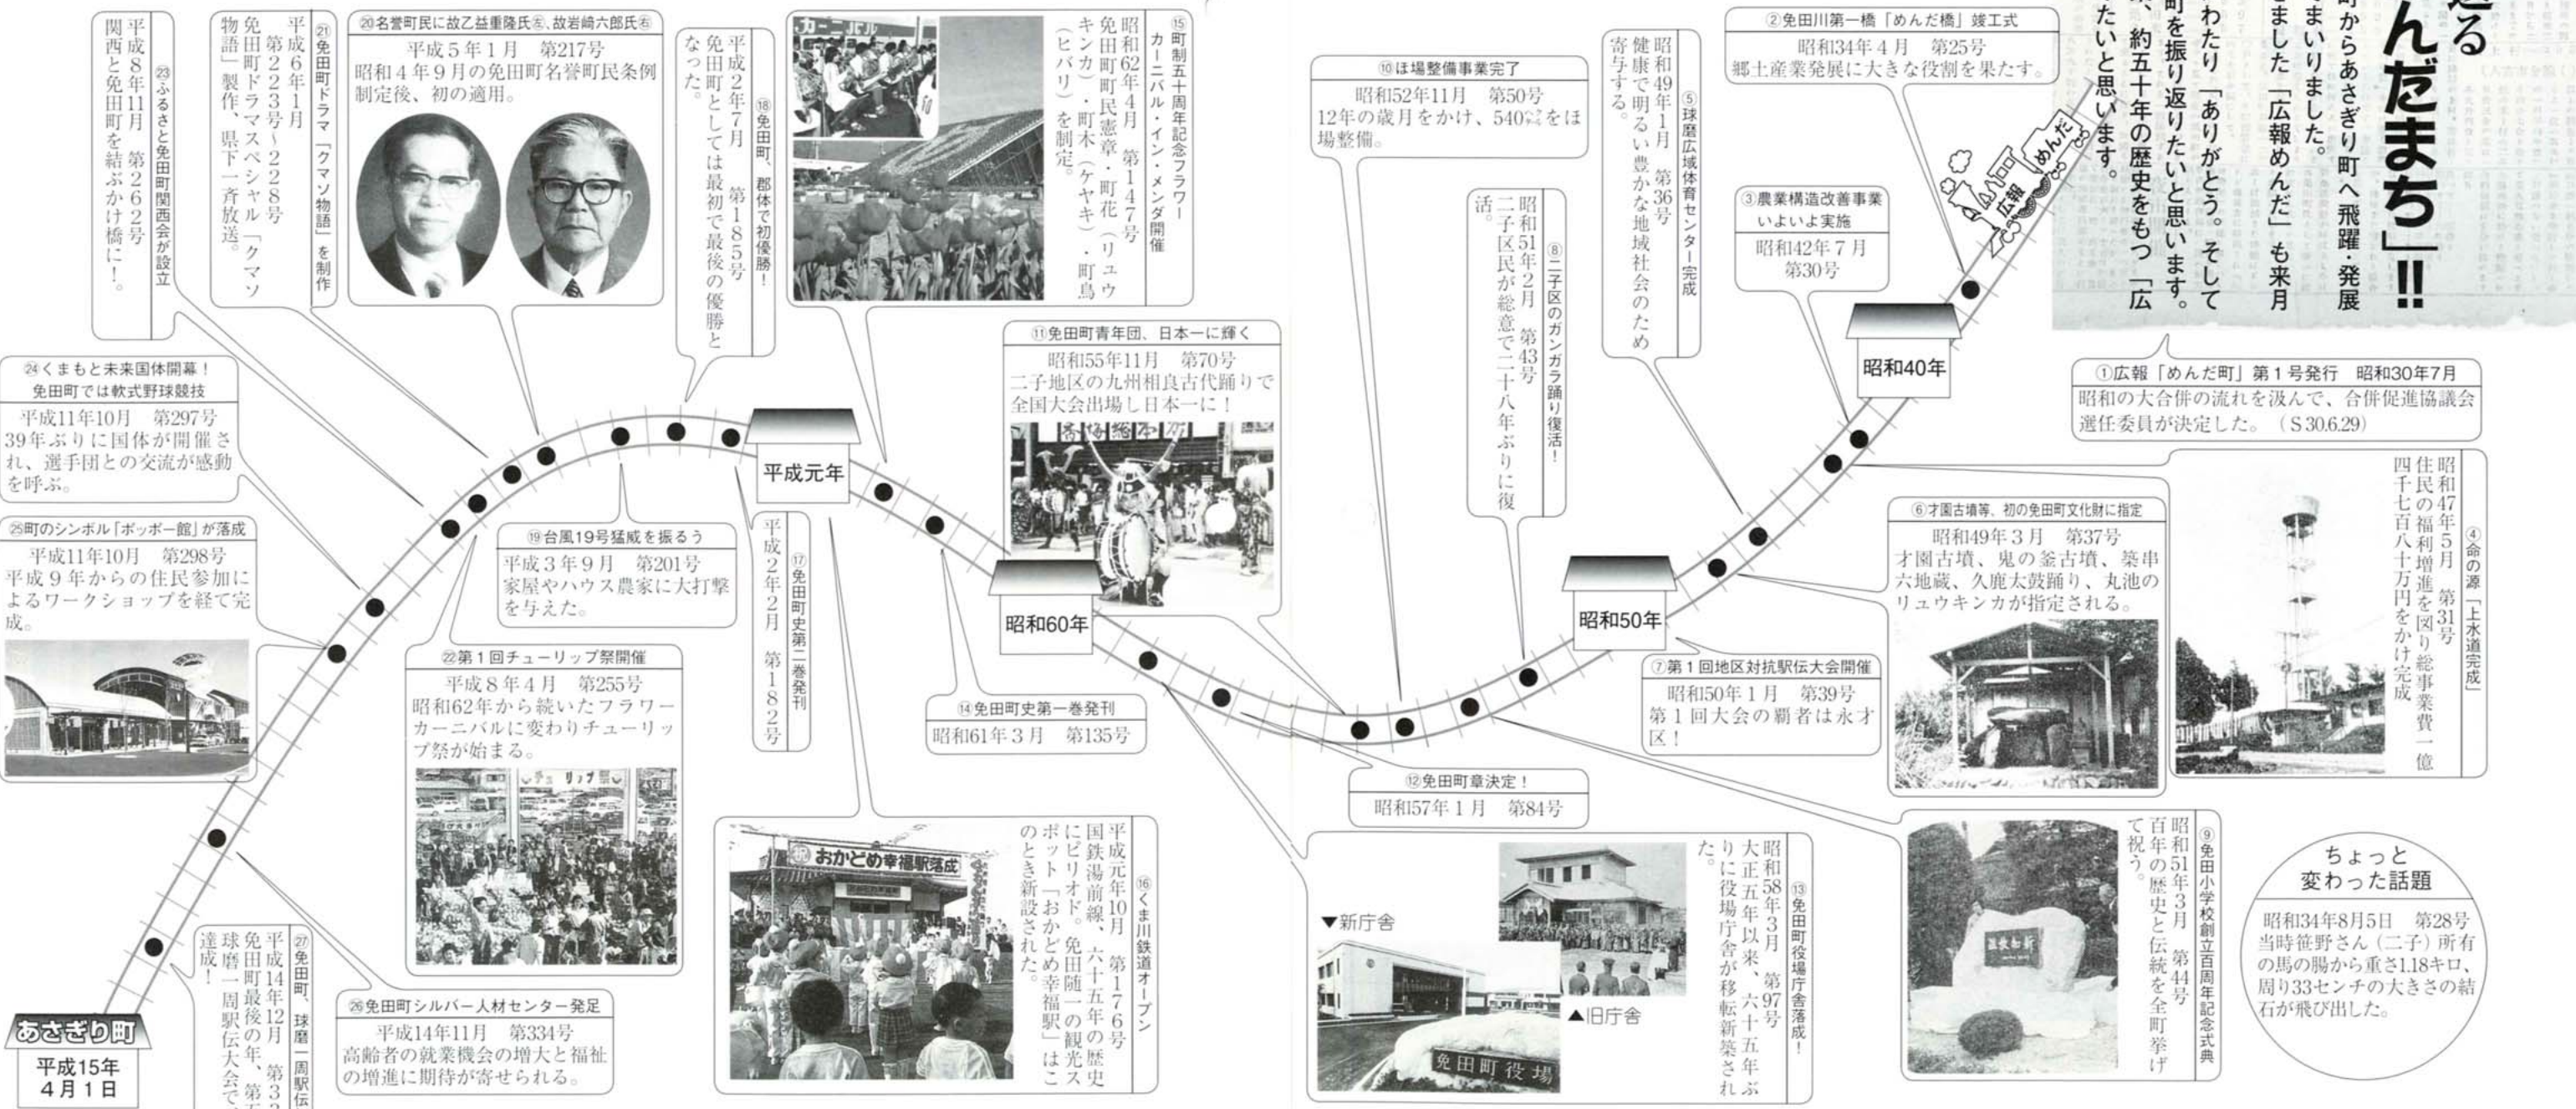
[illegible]る

んだまち」!!

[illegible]町からあさぎり町へ飛躍・発展
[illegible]まいりました。
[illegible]ました「広報めんだ」も来月
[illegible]わたり「ありがとう。そして
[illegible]町を振り返りたいと思います。
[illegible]、約五十年の歴史をもつ「広
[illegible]たいと思います。

②免田川第一橋「めんだ橋」竣工式
昭和34年4月　第25号
郷土産業発展に大きな役割を果たす。

⑤球磨広域体育センター完成
昭和49年1月　第36号
健康で明るい豊かな地域社会のため寄与する。

⑩ほ場整備事業完了
昭和52年11月　第50号
12年の歳月をかけ、540㌶をほ場整備。

⑧二子区のガンガラ踊り復活!
昭和51年2月　第43号
二子区民が総意で二十八年ぶりに復活。

③農業構造改善事業いよいよ実施
昭和42年7月
第30号

広報　めんだ

昭和40年

①広報「めんだ町」第1号発行　昭和30年7月
昭和の大合併の流れを汲んで、合併促進協議会選任委員が決定した。（S30.6.29）

④命の源「上水道完成」
昭和47年5月　第31号
住民の福利増進を図り総事業費一億四千七百八十万円をかけ完成

⑥才園古墳等、初の免田町文化財に指定
昭和49年3月　第37号
才園古墳、鬼の釜古墳、築串六地蔵、久鹿太鼓踊り、丸池のリュウキンカが指定される。

昭和50年

⑦第1回地区対抗駅伝大会開催
昭和50年1月　第39号
第1回大会の覇者は永才区!

⑨免田小学校創立百周年記念式典
昭和51年3月　第44号
百年の歴史と伝統を全町挙げて祝う。

ちょっと
変わった話題
昭和34年8月5日　第28号
当時笹野さん（二子）所有の馬の腸から重さ1.18キロ、周り33センチの大きさの結石が飛び出した。

⑬免田町役場庁舎落成!
昭和58年3月　第97号
大正五年以来、六十五年ぶりに役場庁舎が移転新築された。

▼新庁舎
▲旧庁舎
免田町役場

⑫免田町章決定!
昭和57年1月　第84号

⑪免田町青年団、日本一に輝く
昭和55年11月　第70号
二子地区の九州相良古代踊りで全国大会出場し日本一に!

昭和60年

⑭免田町史第一巻発刊
昭和61年3月　第135号

⑮町制五十周年記念フラワーカーニバル・イン・メンダ開催
昭和62年4月　第147号
免田町町民憲章・町花（リュウキンカ）・町木（ケヤキ）・町鳥（ヒバリ）を制定。

カーニバル

⑯くま川鉄道オープン
平成元年10月　第176号
国鉄湯前線、六十五年の歴史にピリオド。免田随一の観光スポット「おかどめ幸福駅」はこのとき新設された。

おかどめ幸福駅落成

平成元年

⑰免田町史第二巻発刊
平成2年2月　第182号

⑱免田町、郡体で初優勝!
平成2年7月　第185号
免田町としては最初で最後の優勝となった。

⑳名誉町民に故乙益重隆氏㊧、故岩崎六郎氏㊨
平成5年1月　第217号
昭和4年9月の免田町名誉町民条例制定後、初の適用。

㉑免田町ドラマ「クマソ物語」を制作
平成6年1月
第223号～228号
免田町ドラマスペシャル「クマソ物語」製作、県下一斉放送。

㉓ふるさと免田町関西会が設立
平成8年11月　第262号
関西と免田町を結ぶかけ橋に!

⑲台風19号猛威を振るう
平成3年9月　第201号
家屋やハウス農家に大打撃を与えた。

㉒第1回チューリップ祭開催
平成8年4月　第255号
昭和62年から続いたフラワーカーニバルに変わりチューリップ祭が始まる。

チューリップ祭

㉔くまもと未来国体開幕!
免田町では軟式野球競技
平成11年10月　第297号
39年ぶりに国体が開催され、選手団との交流が感動を呼ぶ。

㉕町のシンボル「ポッポー館」が落成
平成11年10月　第298号
平成9年からの住民参加によるワークショップを経て完成。

㉖免田町シルバー人材センター発足
平成14年11月　第334号
高齢者の就業機会の増大と福祉の増進に期待が寄せられる。

㉗免田町、球磨一周駅伝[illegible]
平成14年12月　第3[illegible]
免田町最後の年、第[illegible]
球磨一周駅伝大会で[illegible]
達成!

あさぎり町
平成15年
4月1日